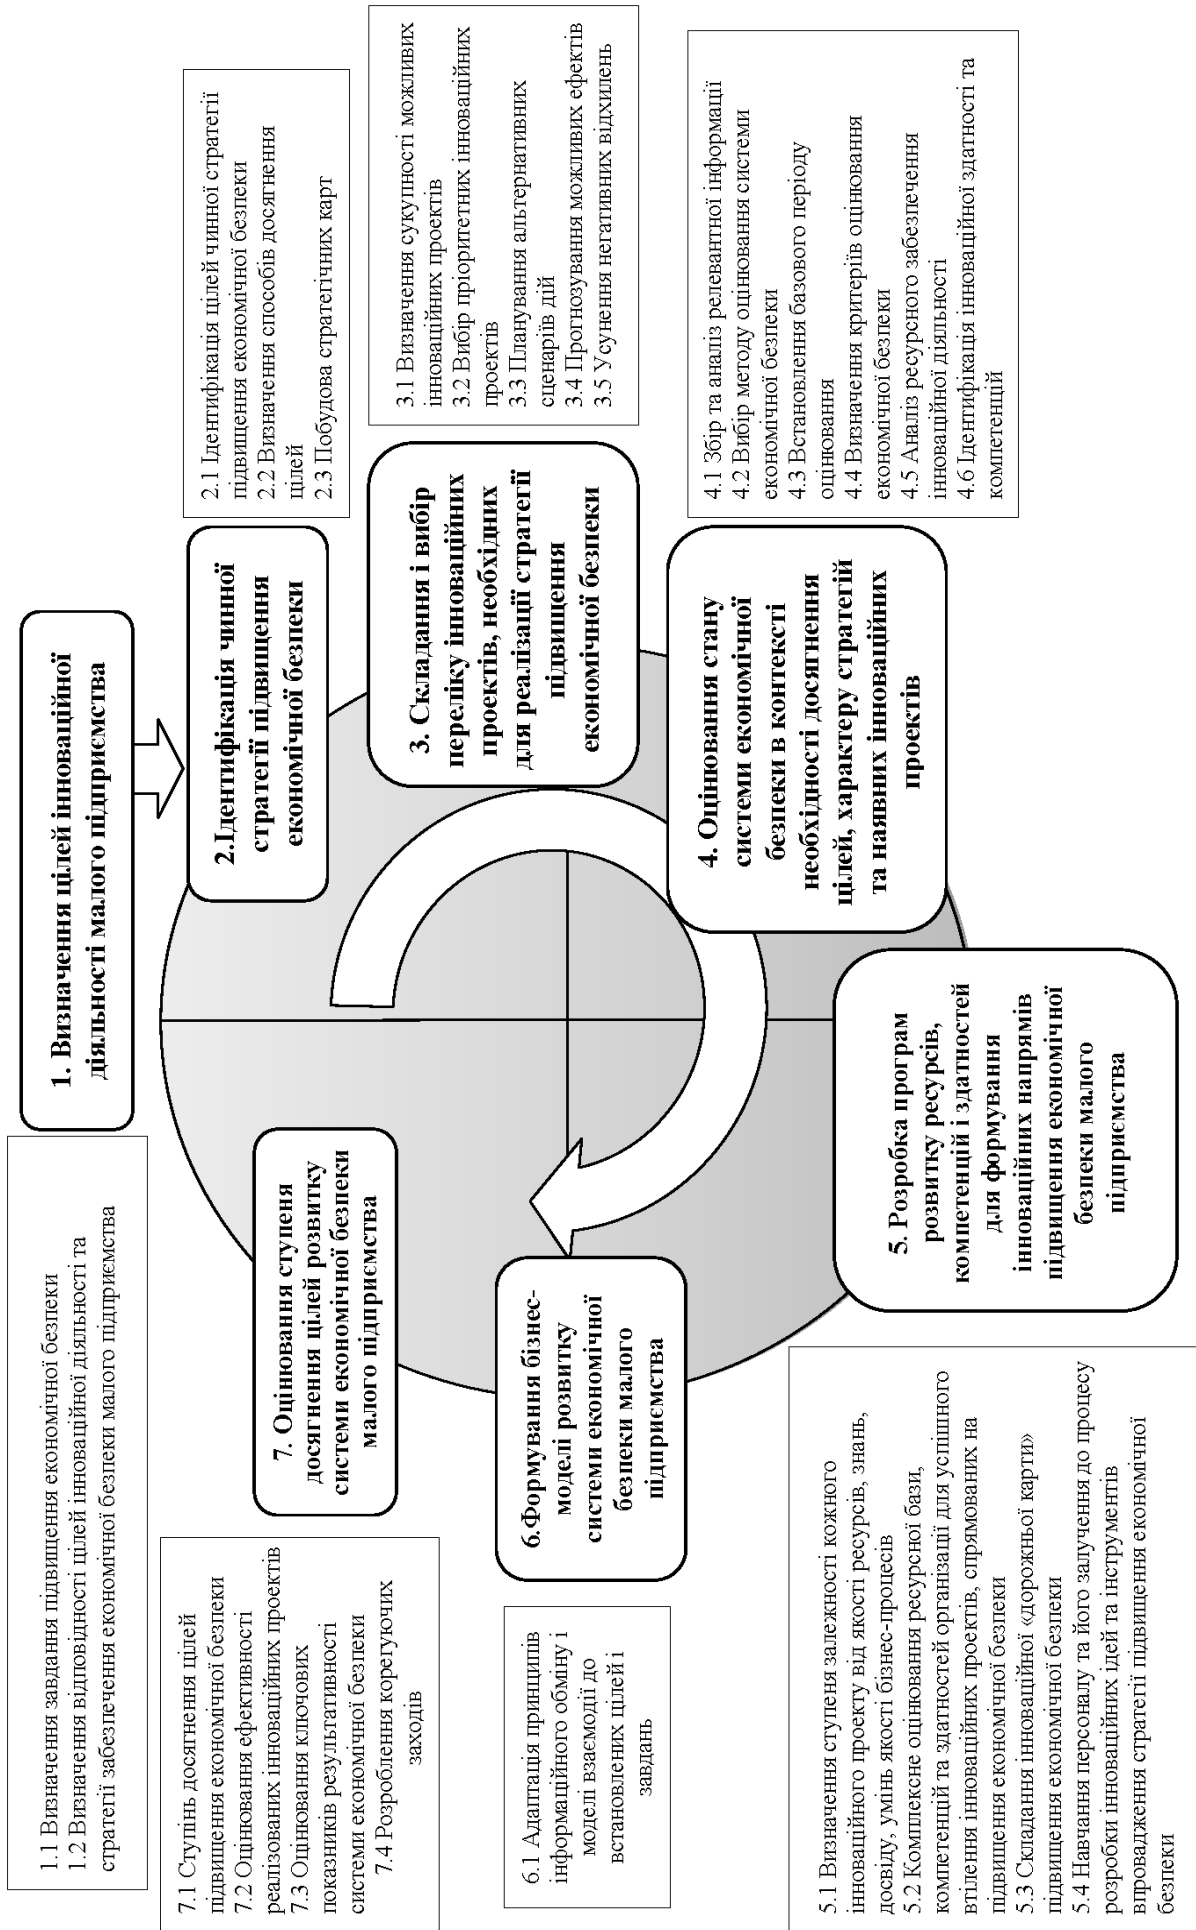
1. Визначення цілей інноваційної діяльності малого підприємства

1.1 Визначення завдання підвищення економічної безпеки
1.2 Визначення відповідності цілей інноваційної діяльності та стратегії забезпечення економічної безпеки малого підприємства

2.Ідентифікація чинної стратегії підвищення економічної безпеки

2.1 Ідентифікація цілей чинної стратегії підвищення економічної безпеки
2.2 Визначення способів досягнення цілей
2.3 Побудова стратегічних карт

3. Складання і вибір переліку інноваційних проектів, необхідних для реалізації стратегії підвищення економічної безпеки

3.1 Визначення сукупності можливих інноваційних проектів
3.2 Вибір пріоритетних інноваційних проектів
3.3 Планування альтернативних сценаріїв дій
3.4 Прогнозування можливих ефектів
3.5 Усунення негативних відхилень

4. Оцінювання стану системи економічної безпеки в контексті необхідності досягнення цілей, характеру стратегії та наявних інноваційних проектів

4.1 Збір та аналіз релевантної інформації
4.2 Вибір методу оцінювання системи економічної безпеки
4.3 Встановлення базового періоду оцінювання
4.4 Визначення критеріїв оцінювання економічної безпеки
4.5 Аналіз ресурсного забезпечення інноваційної діяльності
4.6 Ідентифікація інноваційної здатності та компетенцій

5. Розробка програм розвитку ресурсів, компетенцій і здатностей для формування інноваційних напрямів підвищення економічної безпеки малого підприємства

5.1 Визначення ступеня залежності кожного інноваційного проекту від якості ресурсів, знань, досвіду, умінь якості бізнес-процесів
5.2 Комплексне оцінювання ресурсної бази, компетенцій та здатностей організації для успішного втілення інноваційних проектів, спрямованих на підвищення економічної безпеки
5.3 Складання інноваційної «дорожньої карти» підвищення економічної безпеки
5.4 Навчання персоналу та його залучення до процесу розробки інноваційних ідей та інструментів впровадження стратегії підвищення економічної безпеки

6.Формування бізнес-моделі розвитку системи економічної безпеки малого підприємства

6.1 Адаптація принципів інформаційного обміну і моделі взаємодії до встановлених цілей і завдань

7. Оцінювання ступеня досягнення цілей розвитку системи економічної безпеки малого підприємства

7.1 Ступінь досягнення цілей підвищення економічної безпеки
7.2 Оцінювання ефективності реалізованих інноваційних проектів
7.3 Оцінювання ключових показників результативності системи економічної безпеки
7.4 Розроблення коригуючих заходів